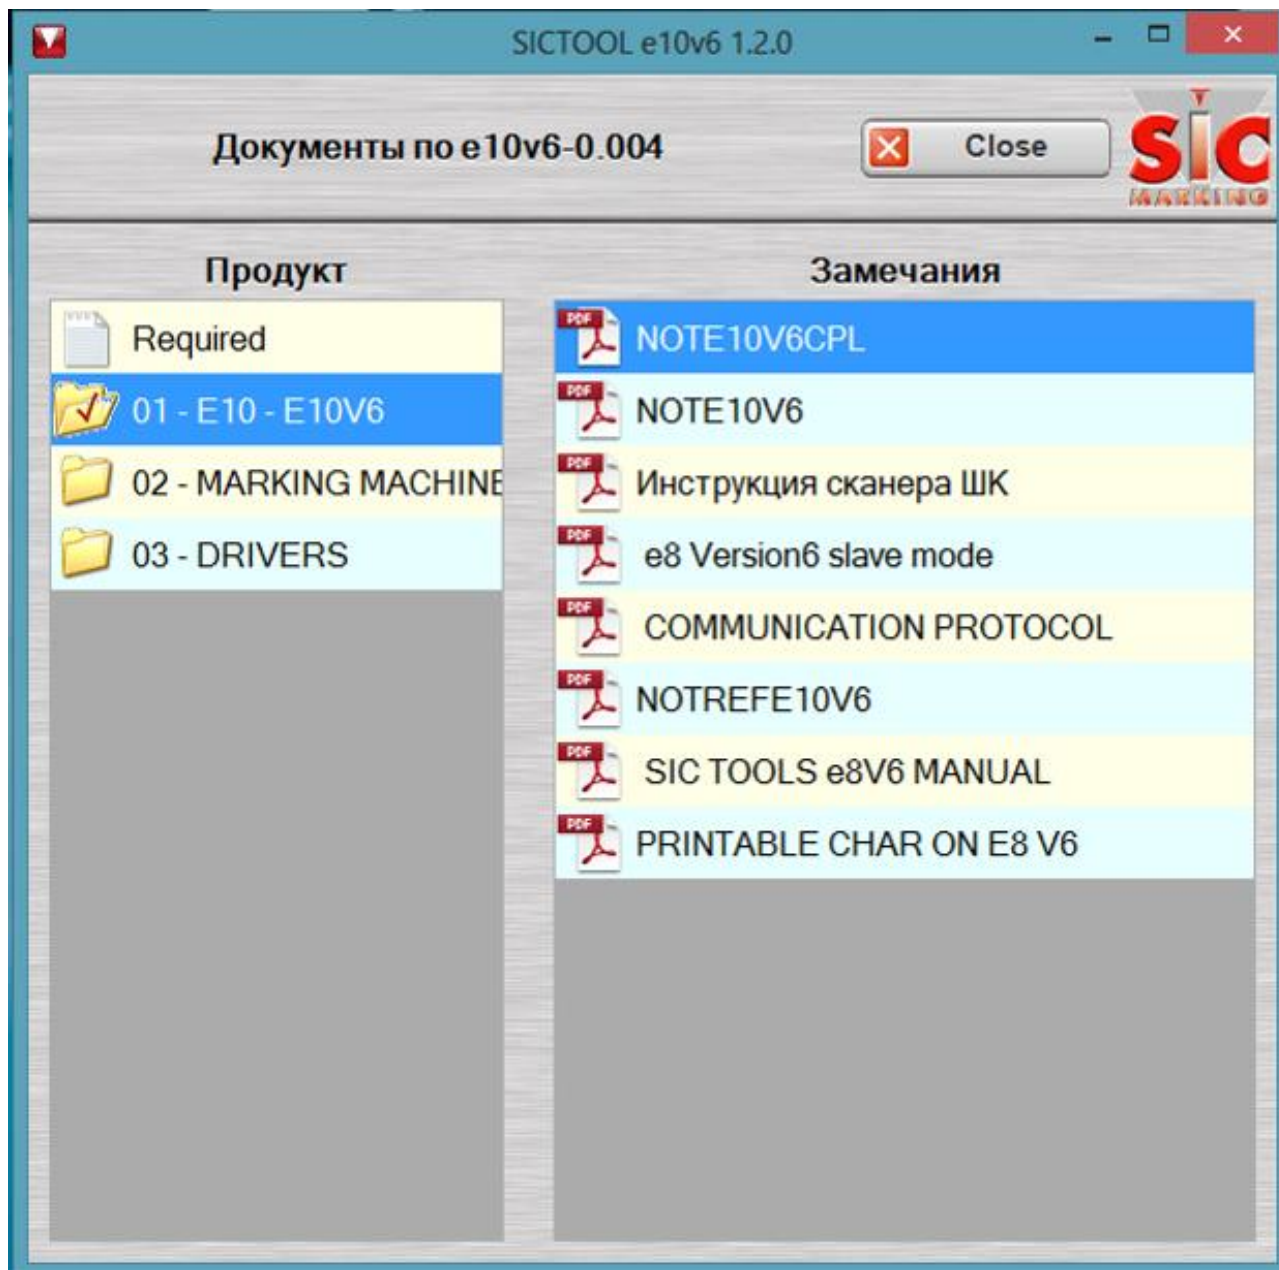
SICTOOL e10v6 1.2.0

Документы по e10v6-0.004

Close

SIC MARKING

Продукт

Required

01 - E10 - E10V6

02 - MARKING MACHINE

03 - DRIVERS

Замечания

PDF NOTE10V6CPL

PDF NOTE10V6

PDF Инструкция сканера ШК

PDF e8 Version6 slave mode

PDF COMMUNICATION PROTOCOL

PDF NOTREFE10V6

PDF SIC TOOLS e8V6 MANUAL

PDF PRINTABLE CHAR ON E8 V6